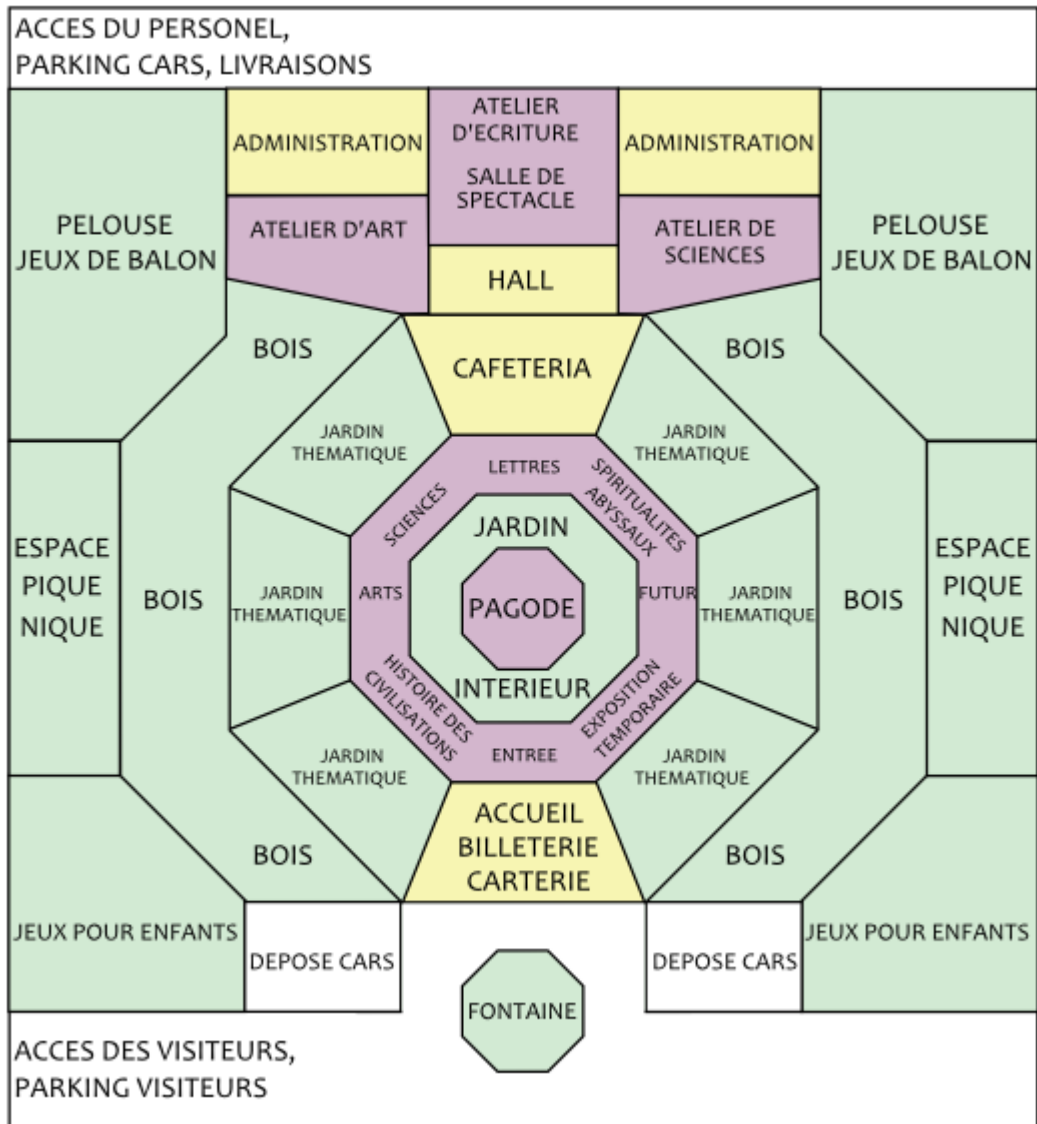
ACCES DU PERSONEL, PARKING CARS, LIVRAISONS

ADMINISTRATION

ATELIER D'ECRITURE

SALLE DE SPECTACLE

ADMINISTRATION

PELOUSE JEUX DE BALON

ATELIER D'ART

HALL

ATELIER DE SCIENCES

PELOUSE JEUX DE BALON

BOIS

CAFETERIA

BOIS

JARDIN THEMATIQUE

LETTRES

SPIRITUALITES ABYSSAUX

JARDIN THEMATIQUE

SCIENCES

JARDIN

ESPACE PIQUE NIQUE

BOIS

JARDIN THEMATIQUE

ARTS

PAGODE

FUTUR

JARDIN THEMATIQUE

BOIS

ESPACE PIQUE NIQUE

INTERIEUR

HISTOIRE DES CIVILISATIONS

EXPOSITION TEMPORAIRE

JARDIN THEMATIQUE

ENTREE

JARDIN THEMATIQUE

BOIS

ACCUEIL BILLETERIE CARTERIE

BOIS

JEUX POUR ENFANTS

DEPOSE CARS

DEPOSE CARS

JEUX POUR ENFANTS

FONTAINE

ACCES DES VISITEURS, PARKING VISITEURS